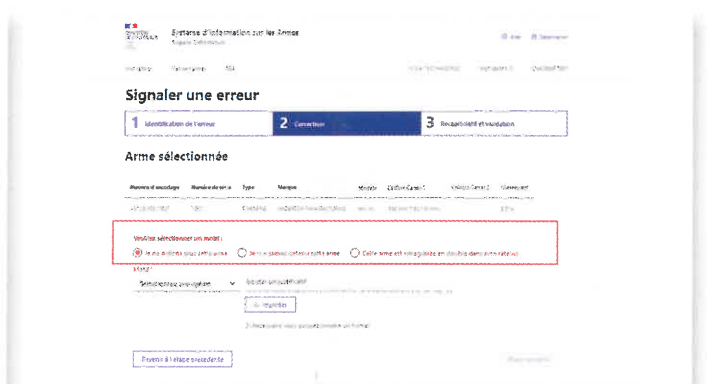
Système d'information sur les Armes

Signaler une erreur

1 Identification de l'erreur

2 Correction

3 Récapitulatif et validation

Arme sélectionnée

| Numéro d'encodage | Numéro de série | Type | Marque | Modèle | Calibre Canon 1 | Calibre Canon 2 | Classement |
|---|---|---|---|---|---|---|---|
| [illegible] | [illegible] | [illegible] | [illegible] | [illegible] | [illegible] | | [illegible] |

Veuillez sélectionner un motif :

Je ne détiens pas cette arme

Je ne peux pas détenir cette arme

Cette arme est enregistrée en double dans votre râtelier

Motif *

Sélectionnez une option

Ajouter un justificatif

Importer

Revenir à l'étape précédente

Poursuivre